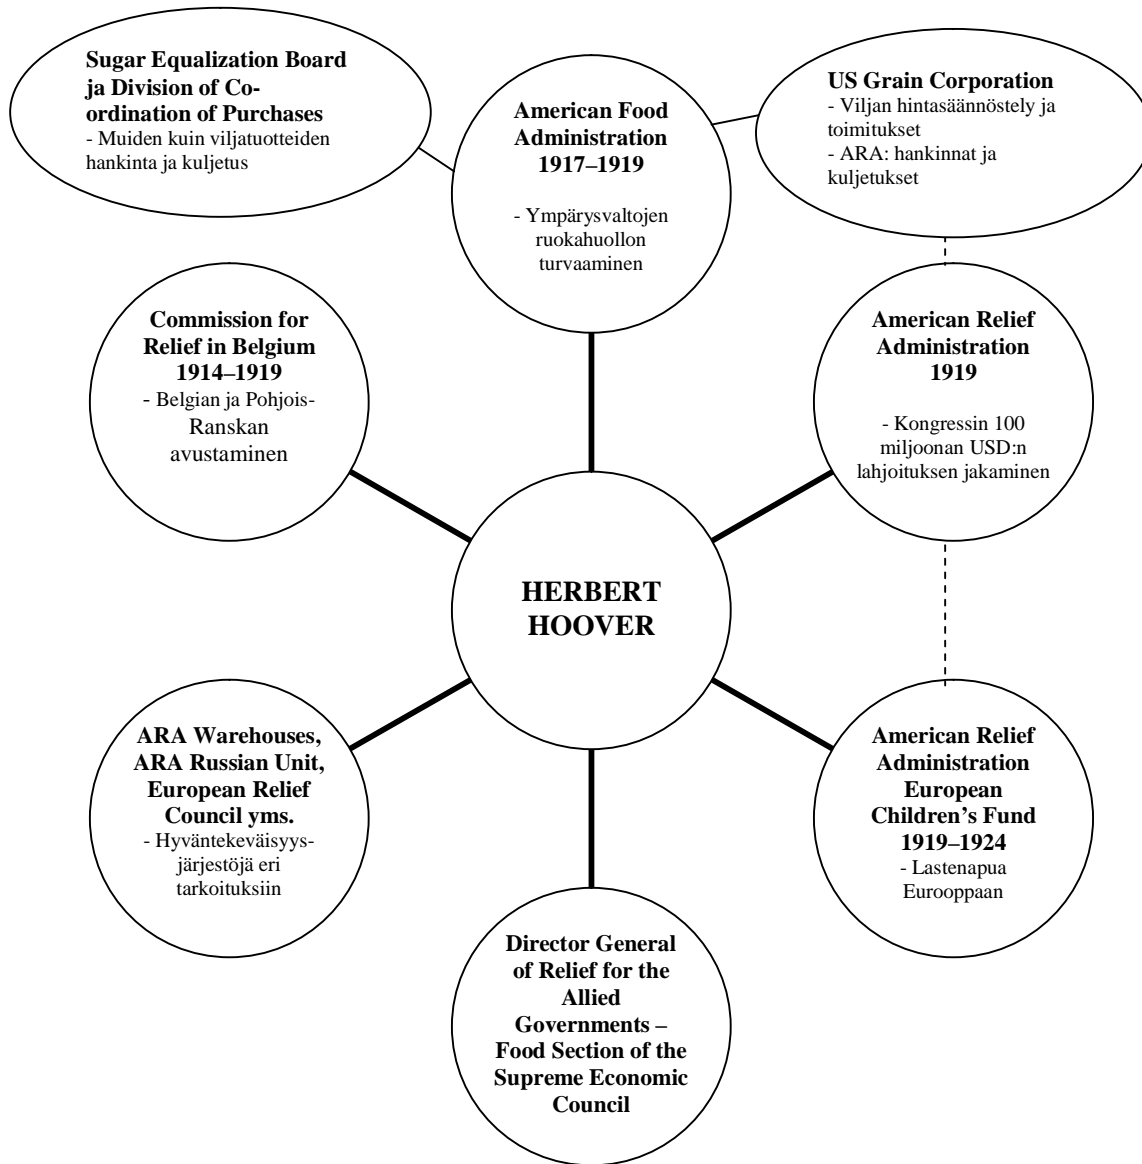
**Sugar Equalization Board ja Division of Co-ordination of Purchases**
- Muiden kuin viljatuotteiden hankinta ja kuljetus

**American Food Administration 1917–1919**
- Ympärysvaltojen ruokahuollon turvaaminen

**US Grain Corporation**
- Viljan hintasäännöstely ja toimitukset
- ARA: hankinnat ja kuljetukset

**Commission for Relief in Belgium 1914–1919**
- Belgian ja Pohjois-Ranskan avustaminen

**American Relief Administration 1919**
- Kongressin 100 miljoonan USD:n lahjoituksen jakaminen

**HERBERT HOOVER**

**ARA Warehouses, ARA Russian Unit, European Relief Council yms.**
- Hyväntekeväisyys-järjestöjä eri tarkoituksiin

**American Relief Administration European Children's Fund 1919–1924**
- Lastenapua Eurooppaan

**Director General of Relief for the Allied Governments – Food Section of the Supreme Economic Council**